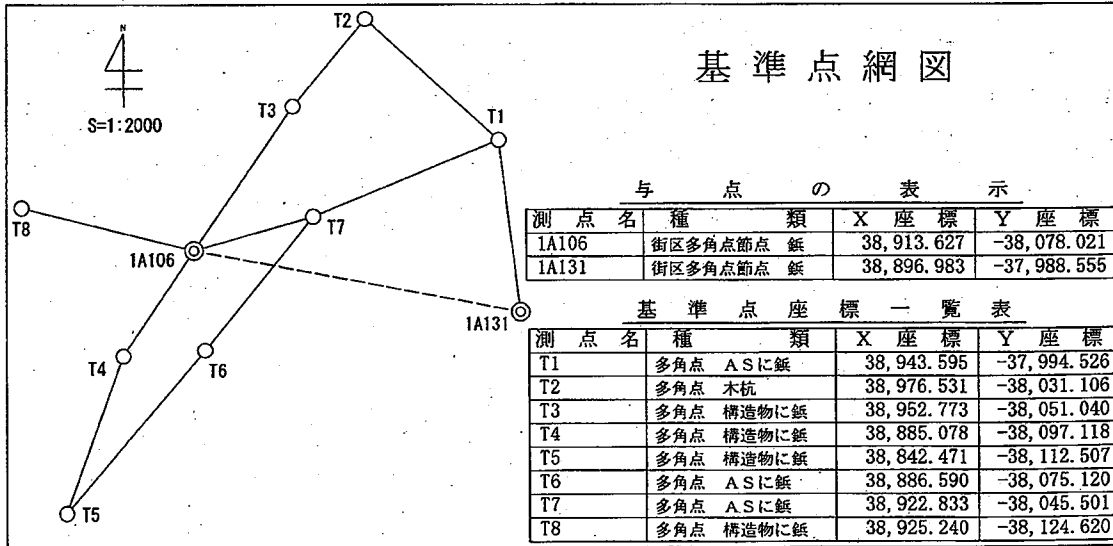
N

S=1:2000

T2
T3
T1
T8
T7
1A106
1A131
T4
T6
T5

基準点網図

与点の表示

| 測点名 | 種類 | X座標 | Y座標 |
|---|---|---|---|
| 1A106 | 街区多角点節点 鋲 | 38, 913. 627 | −38, 078. 021 |
| 1A131 | 街区多角点節点 鋲 | 38, 896. 983 | −37, 988. 555 |

基準点座標一覧表

| 測点名 | 種類 | X座標 | Y座標 |
|---|---|---|---|
| T1 | 多角点 ASに鋲 | 38, 943. 595 | −37, 994. 526 |
| T2 | 多角点 木杭 | 38, 976. 531 | −38, 031. 106 |
| T3 | 多角点 構造物に鋲 | 38, 952. 773 | −38, 051. 040 |
| T4 | 多角点 構造物に鋲 | 38, 885. 078 | −38, 097. 118 |
| T5 | 多角点 構造物に鋲 | 38, 842. 471 | −38, 112. 507 |
| T6 | 多角点 ASに鋲 | 38, 886. 590 | −38, 075. 120 |
| T7 | 多角点 ASに鋲 | 38, 922. 833 | −38, 045. 501 |
| T8 | 多角点 構造物に鋲 | 38, 925. 240 | −38, 124. 620 |